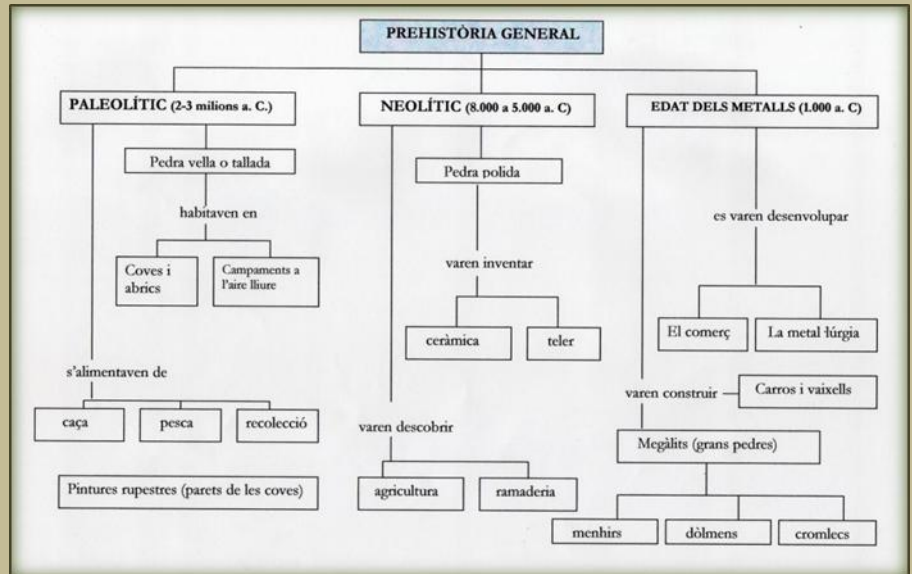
PREHISTÒRIA GENERAL

PALEOLÍTIC (2-3 milions a. C.)

Pedra vella o tallada

habitaven en

Coves i abrics

Campaments a l'aire lliure

s'alimentaven de

caça

pesca

recolecció

Pintures rupestres (parets de les coves)

NEOLÍTIC (8.000 a 5.000 a. C)

Pedra polida

varen inventar

ceràmica

teler

varen descobrir

agricultura

ramaderia

EDAT DELS METALLS (1.000 a. C)

es varen desenvolupar

El comerç

La metal·lúrgia

varen construir

Carros i vaixells

Megàlits (grans pedres)

menhirs

dòlmens

cromlecs